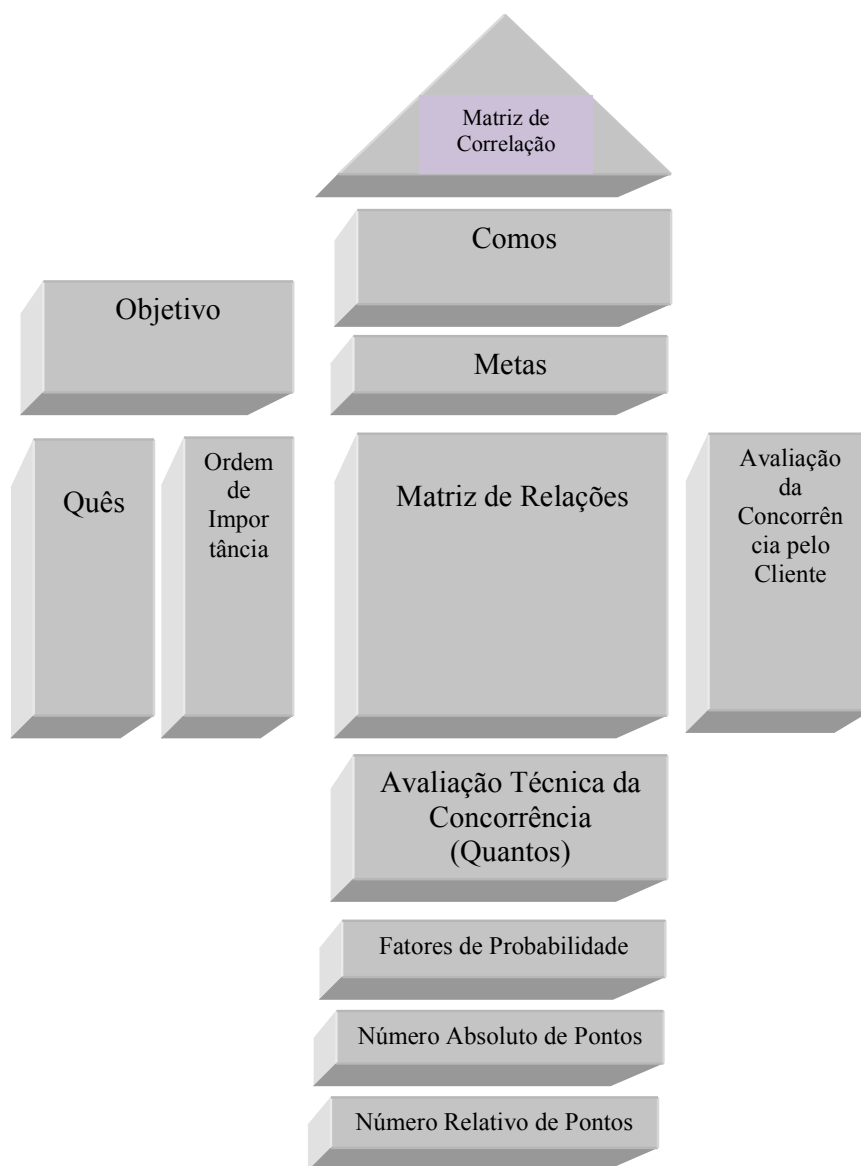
Matriz de Correlação

Comos

Objetivo

Metas

Quês

Ordem de Importância

Matriz de Relações

Avaliação da Concorrência pelo Cliente

Avaliação Técnica da Concorrência (Quantos)

Fatores de Probabilidade

Número Absoluto de Pontos

Número Relativo de Pontos